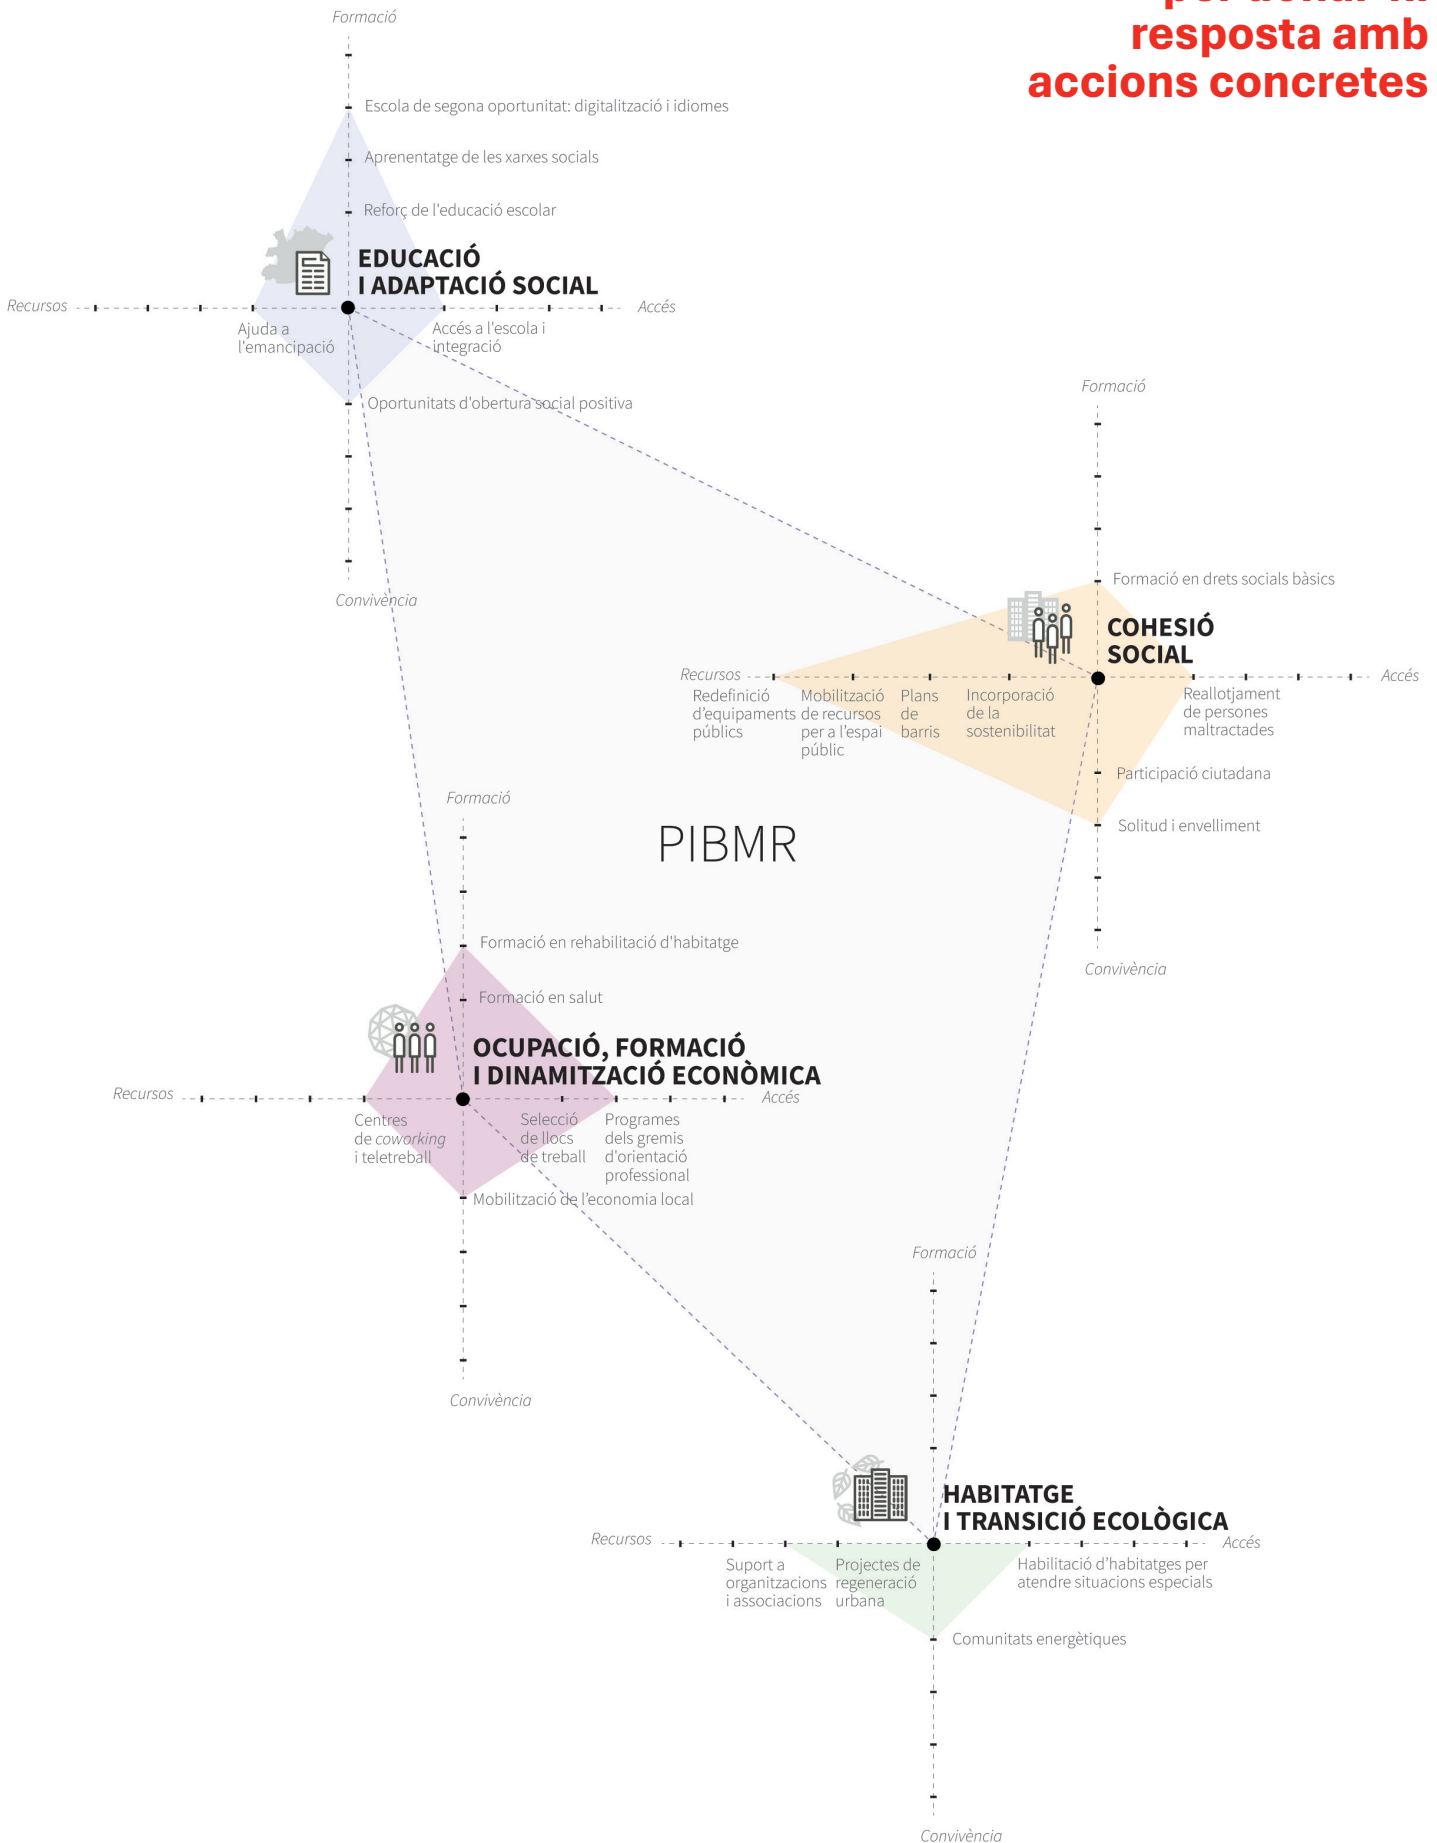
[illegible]
resposta amb
accions concretes

Formació
Escola de segona oportunitat: digitalització i idiomes
Aprenentatge de les xarxes socials
Reforç de l'educació escolar
EDUCACIÓ
I ADAPTACIÓ SOCIAL
Recursos
Accés
Ajuda a l'emancipació
Accés a l'escola i integració
Oportunitats d'obertura social positiva
Convivència

Formació
Formació en drets socials bàsics
COHESIÓ
SOCIAL
Recursos
Accés
Redefinició d'equipaments públics
Mobilització de recursos per a l'espai públic
Plans de barris
Incorporació de la sostenibilitat
Reallotjament de persones maltractades
Participació ciutadana
Solitud i envelliment
Convivència

PIBMR

Formació
Formació en rehabilitació d'habitatge
Formació en salut
OCUPACIÓ, FORMACIÓ
I DINAMITZACIÓ ECONÒMICA
Recursos
Accés
Centres de coworking i teletreball
Selecció de llocs de treball
Programes dels gremis d'orientació professional
Mobilització de l'economia local
Convivència

Formació
HABITATGE
I TRANSICIÓ ECOLÒGICA
Recursos
Accés
Suport a organitzacions i associacions
Projectes de regeneració urbana
Habilitació d'habitatges per atendre situacions especials
Comunitats energètiques
Convivència